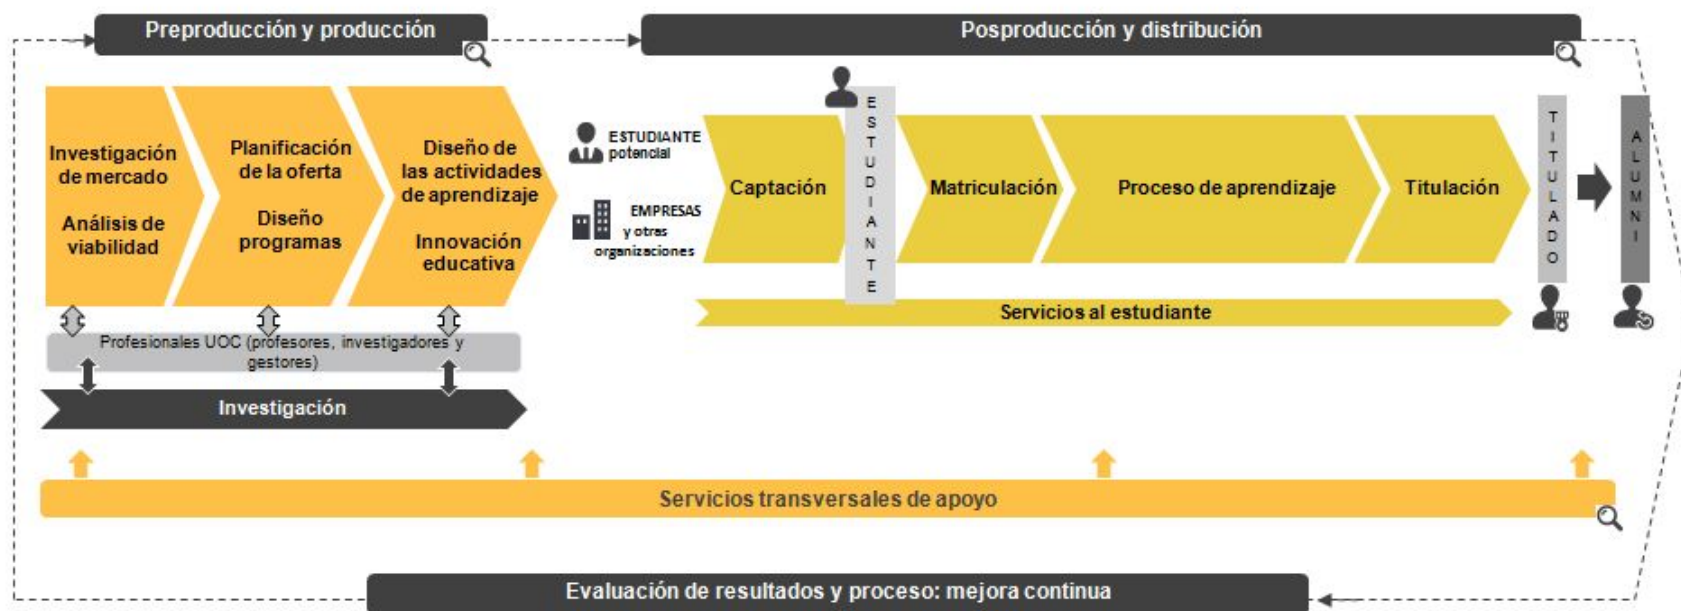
Preproducción y producción

Posproducción y distribución

Investigación de mercado

Análisis de viabilidad

Planificación de la oferta

Diseño programas

Diseño de las actividades de aprendizaje

Innovación educativa

ESTUDIANTE potencial

EMPRESAS y otras organizaciones

Captación

E S T U D I A N T E

Matriculación

Proceso de aprendizaje

Titulación

T I T U L A D O

A L U M N I

Servicios al estudiante

Profesionales UOC (profesores, investigadores y gestores)

Investigación

Servicios transversales de apoyo

Evaluación de resultados y proceso: mejora continua